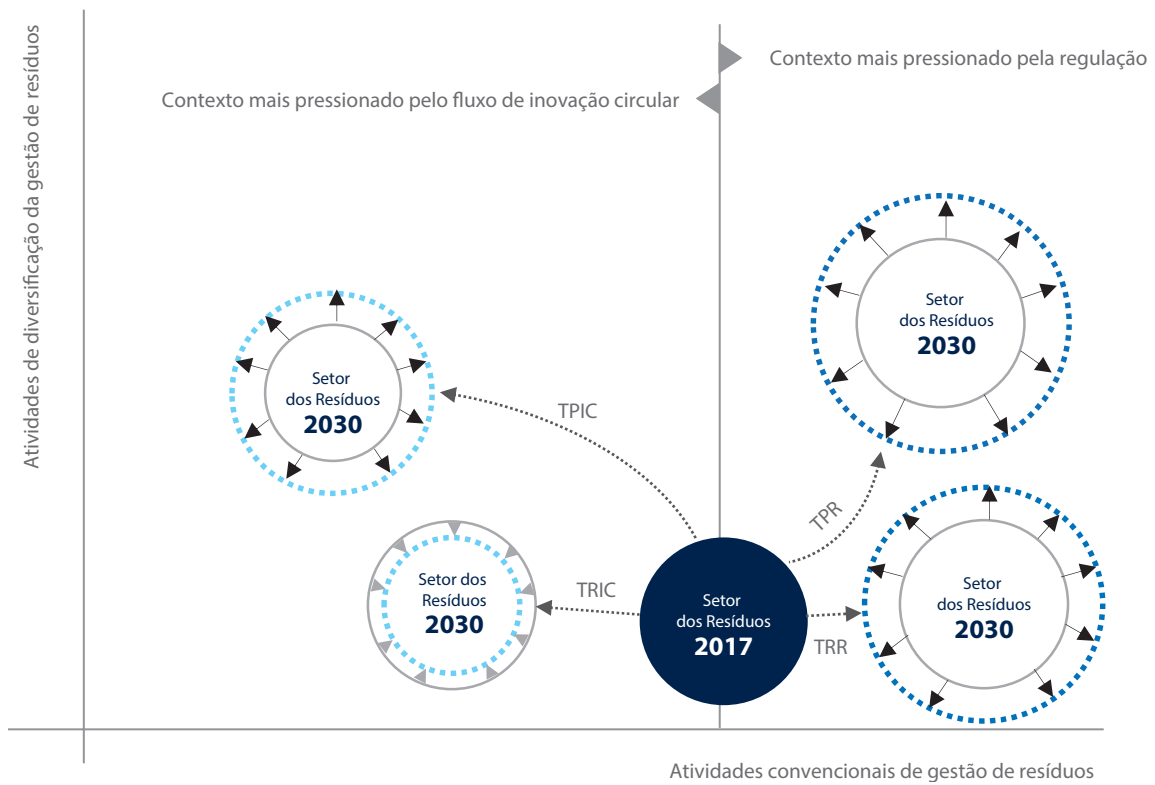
Atividades de diversificação da gestão de resíduos

Contexto mais pressionado pela regulação

Contexto mais pressionado pelo fluxo de inovação circular

Setor dos Resíduos 2030

TPIC

Setor dos Resíduos 2030

TPR

Setor dos Resíduos 2030

TRIC

Setor dos Resíduos 2017

TRR

Setor dos Resíduos 2030

Atividades convencionais de gestão de resíduos